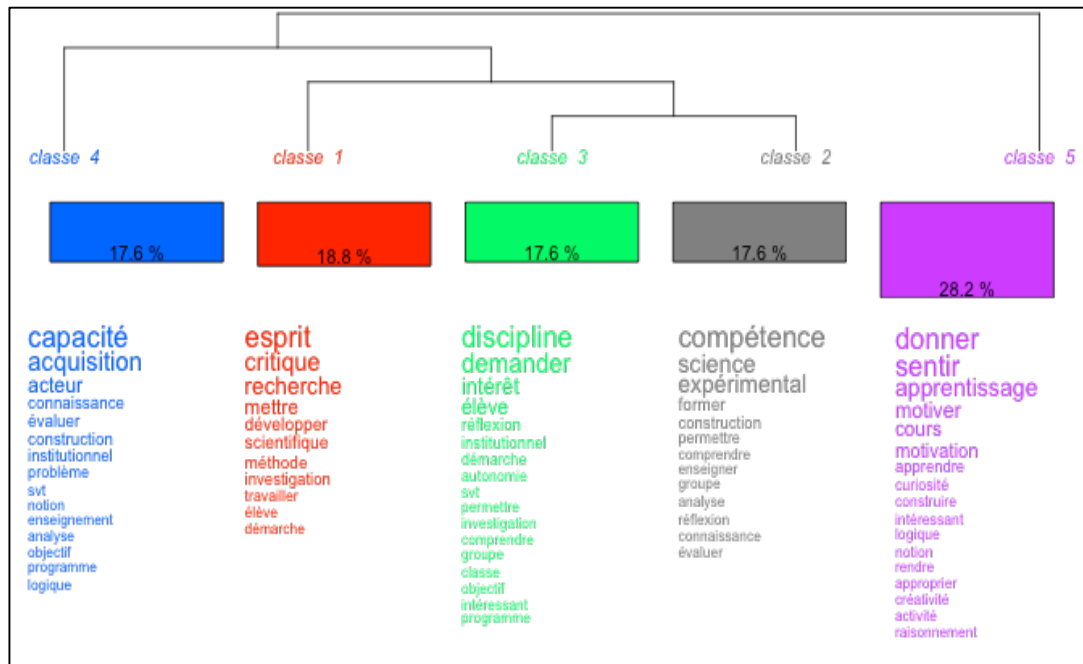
classe 4
classe 1
classe 3
classe 2
classe 5

17.6 %
18.8 %
17.6 %
17.6 %
28.2 %

capacité
acquisition
acteur
connaissance
évaluer
construction
institutionnel
problème
svt
notion
enseignement
analyse
objectif
programme
logique

esprit
critique
recherche
mettre
développer
scientifique
méthode
investigation
travailler
élève
démarche

discipline
demander
intérêt
élève
réflexion
institutionnel
démarche
autonomie
svt
permettre
investigation
comprendre
groupe
classe
objectif
intéressant
programme

compétence
science
expérimental
former
construction
permettre
comprendre
enseigner
groupe
analyse
réflexion
connaissance
évaluer

donner
sentir
apprentissage
motiver
cours
motivation
apprendre
curiosité
construire
intéressant
logique
notion
rendre
approprier
créativité
activité
raisonnement